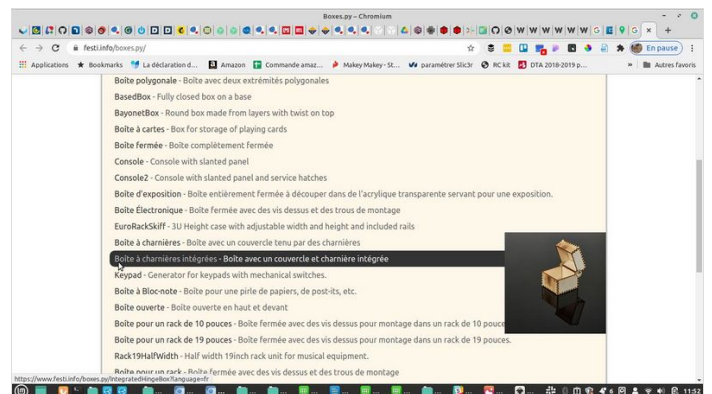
Boxes.py – Chromium

festi.info/boxes.py/

En pause

Applications Bookmarks La déclaration d... Amazon Commande amaz... Makey Makey - St... paramétrer Slic3r RC kit DTA 2018-2019 p... Autres favoris

Boîte polygonale - Boîte avec deux extrémités polygonales

BasedBox - Fully closed box on a base

BayonetBox - Round box made from layers with twist on top

Boîte à cartes - Box for storage of playing cards

Boîte fermée - Boîte complètement fermée

Console - Console with slanted panel

Console2 - Console with slanted panel and service hatches

Boîte d'exposition - Boîte entièrement fermée à découper dans de l'acrylique transparente servant pour une exposition.

Boîte Électronique - Boîte fermée avec des vis dessus et des trous de montage

EuroRackSkiff - 3U Height case with adjustable width and height and included rails

Boîte à charnières - Boîte avec un couvercle tenu par des charnières

Boîte à charnières intégrées - Boîte avec un couvercle et charnière intégrée

Keypad - Generator for keypads with mechanical switches.

Boîte à Bloc-note - Boîte pour une pile de papiers, de post-its, etc.

Boîte ouverte - Boîte ouverte en haut et devant

Boîte pour un rack de 10 pouces - Boîte fermée avec des vis dessus pour montage dans un rack de 10 pouce

Boîte pour un rack de 19 pouces - Boîte fermée avec des vis dessus pour montage dans un rack de 19 pouces.

Rack19HalfWidth - Half width 19inch rack unit for musical equipment.

Boîte pour un rack - Boîte fermée avec des vis dessus et des trous de montage

https://www.festi.info/boxes.py/IntegratedHingeBox?language=fr

11:52